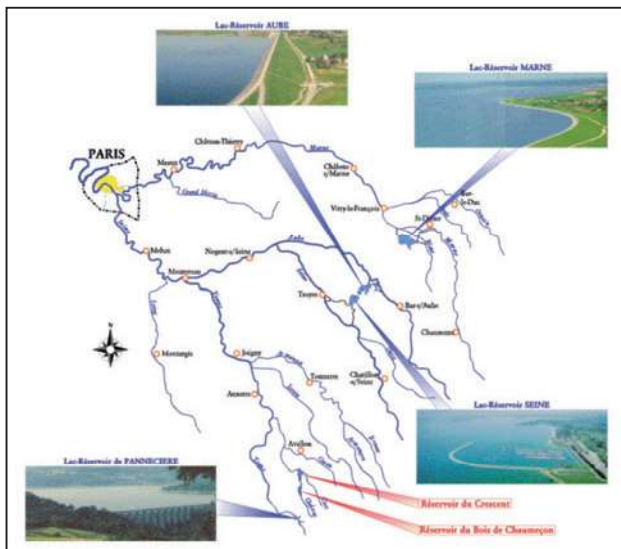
Lac-Réservoir AUBE

Lac-Réservoir MARNE

PARIS

Château-Thierry

Meaux

Marne

Grand Morin

Châlons s/Marne

Vitry-le-François

St-Dizier

Bar-le-Duc

Melun

Nogent-s/Seine

Aube

Montereau

Troyes

Bar-s/Aube

Chaumont

Montargis

Joigny

Tonnerre

Châtillon s/Seine

Auxerre

Avallon

Lac-Réservoir SEINE

Lac-Réservoir du PANNECIERE

Réservoir du Crescent

Réservoir du Bois de Chaumeçon